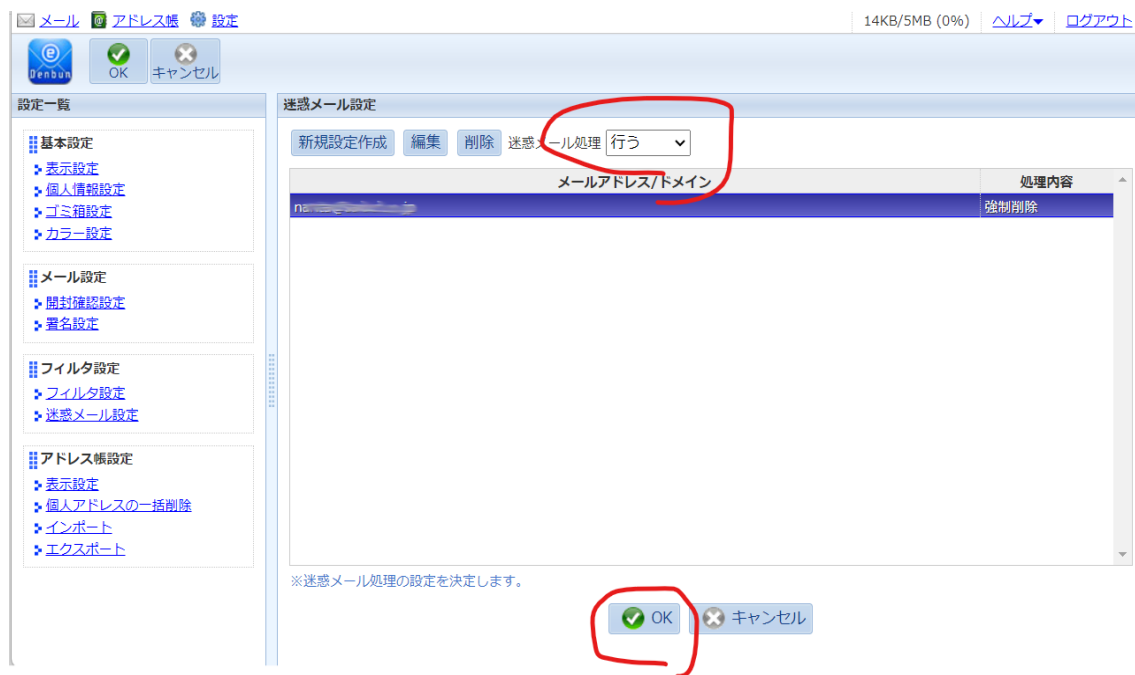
メール アドレス帳 設定

14KB/5MB (0%) ヘルプ ログアウト

Denbun

OK キャンセル

設定一覧

基本設定
表示設定
個人情報設定
ゴミ箱設定
カラー設定

メール設定
開封確認設定
署名設定

フィルタ設定
フィルタ設定
迷惑メール設定

アドレス帳設定
表示設定
個人アドレスの一括削除
インポート
エクスポート

迷惑メール設定

新規設定作成 編集 削除 迷惑メール処理 行う

| メールアドレス/ドメイン | 処理内容 |
|---|---|
| n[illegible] | 強制削除 |

※迷惑メール処理の設定を決定します。

OK キャンセル